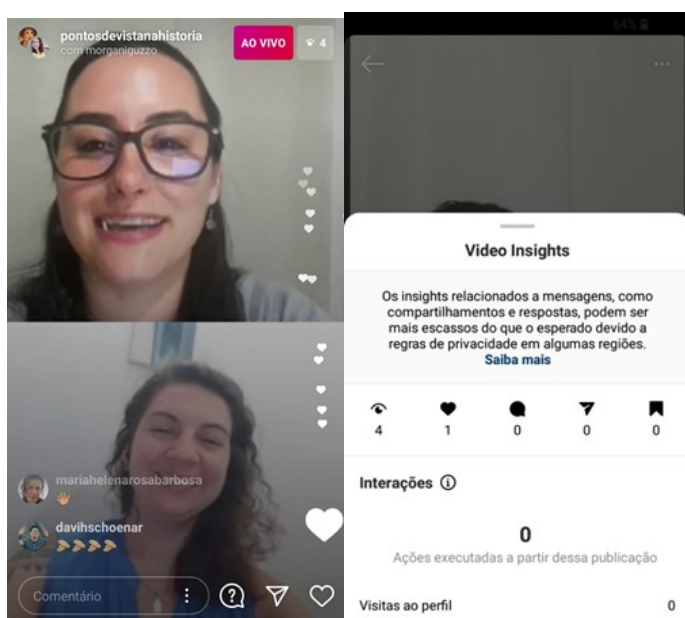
pontosdevistanahistoria
com morganiguzzo
AO VIVO
4

mariahelenarosabarbosa
davihschoenar
Comentário

64%

Video Insights

Os insights relacionados a mensagens, como compartilhamentos e respostas, podem ser mais escassos do que o esperado devido a regras de privacidade em algumas regiões. Saiba mais

4
1
0
0
0

Interações

0
Ações executadas a partir dessa publicação

Visitas ao perfil
0